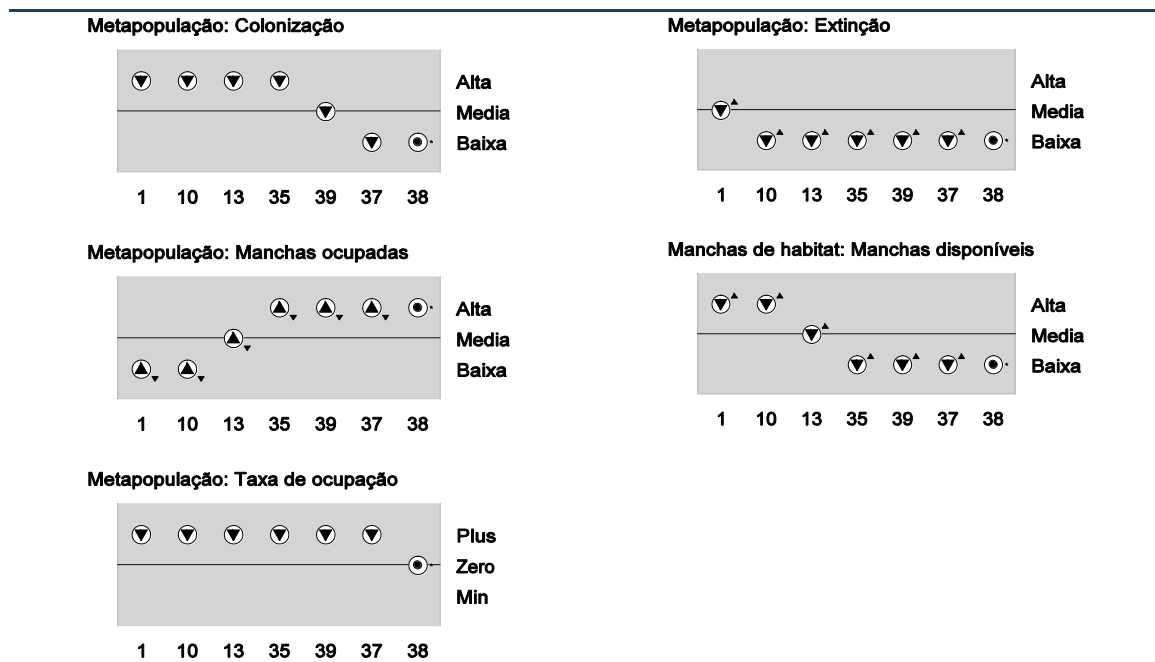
Metapopulação: Colonização

Alta
Media
Baixa

1 10 13 35 39 37 38

Metapopulação: Manchas ocupadas

Alta
Media
Baixa

1 10 13 35 39 37 38

Metapopulação: Taxa de ocupação

Plus
Zero
Min

1 10 13 35 39 37 38

Metapopulação: Extinção

Alta
Media
Baixa

1 10 13 35 39 37 38

Manchas de habitat: Manchas disponíveis

Alta
Media
Baixa

1 10 13 35 39 37 38